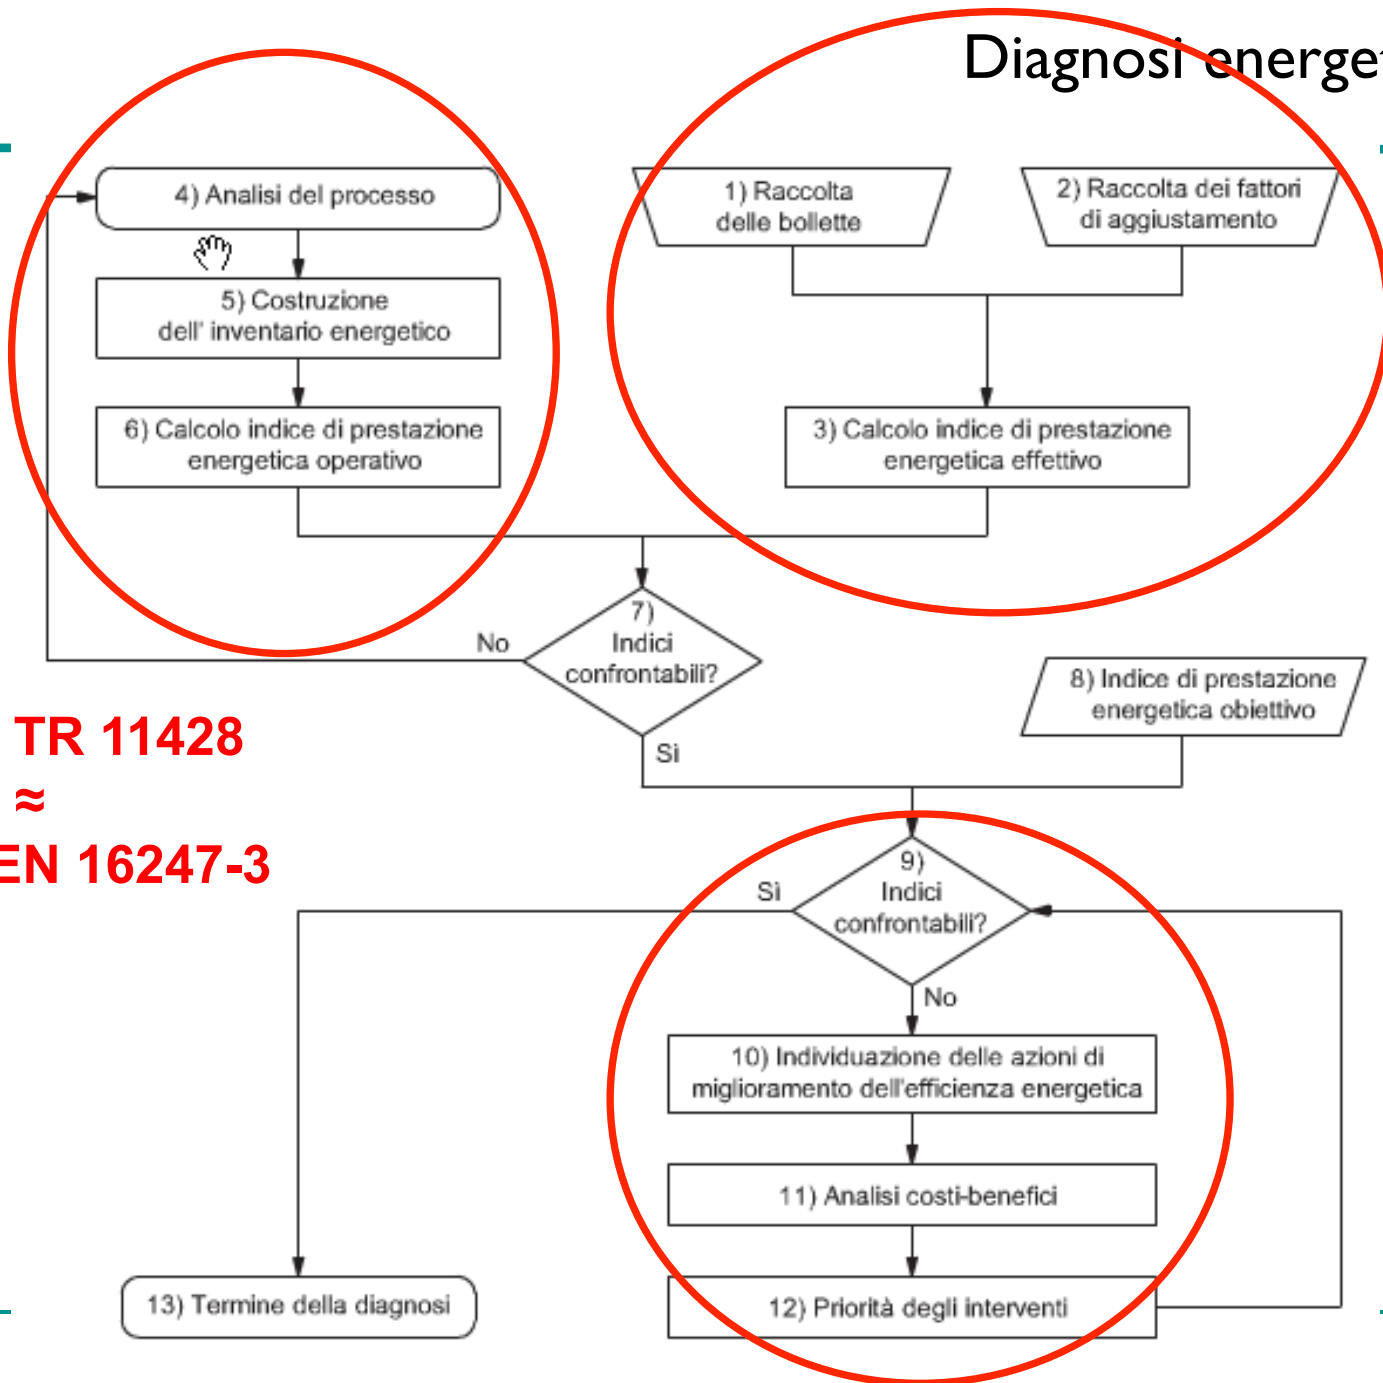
Diagnosi energe

4) Analisi del processo

5) Costruzione dell' inventario energetico

6) Calcolo indice di prestazione energetica operativo

1) Raccolta delle bollette

2) Raccolta dei fattori di aggiustamento

3) Calcolo indice di prestazione energetica effettivo

No

7) Indici confrontabili?

Si

8) Indice di prestazione energetica obiettivo

TR 11428
≈
EN 16247-3

Si

9) Indici confrontabili?

No

10) Individuazione delle azioni di miglioramento dell'efficienza energetica

11) Analisi costi-benefici

13) Termine della diagnosi

12) Priorità degli interventi